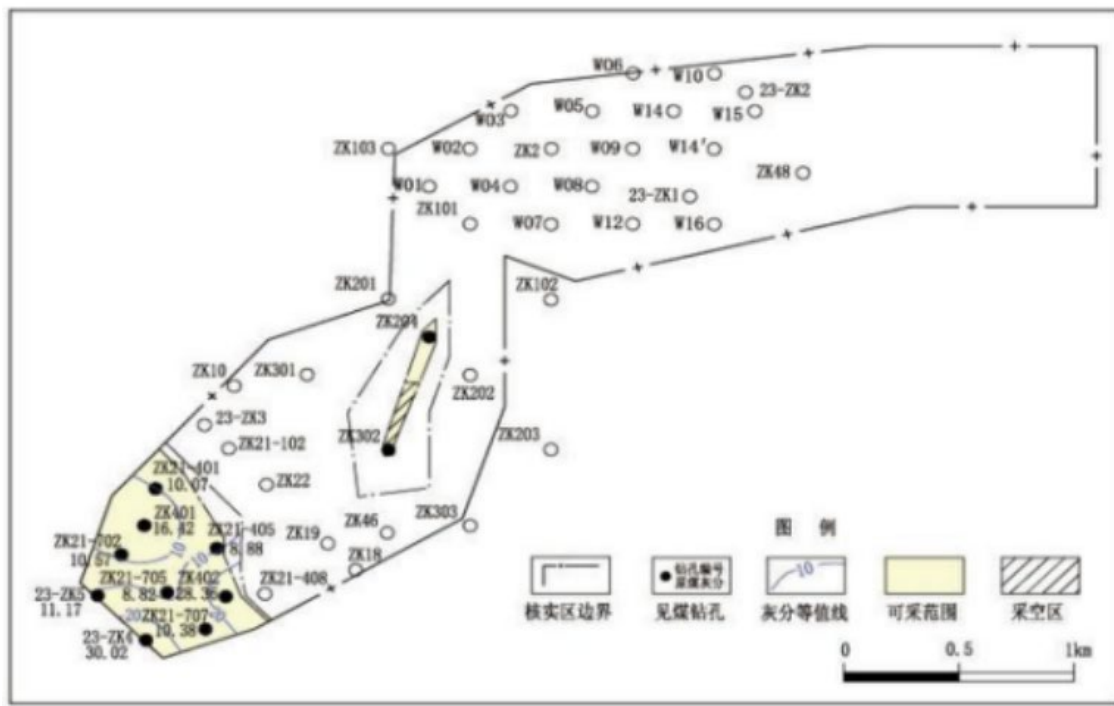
W06
W10
23-ZK2
W03
W05
W14
W15
ZK103
W02
ZK2
W09
W14'
ZK48
W01
W04
W08
23-ZK1
ZK101
W07
W12
W16
ZK201
ZK102
ZK204
ZK10
ZK301
ZK202
23-ZK3
ZK302
ZK21-102
ZK203
ZK21-401
10.07
ZK22
ZK401
16.42
ZK21-405
8.88
ZK46
ZK303
ZK19
ZK21-702
10.57
ZK18
10
10
ZK21-705
8.82
ZK402
28.35
ZK21-408
23-ZK5
11.17
20
ZK21-707
10.38
23-ZK4
30.02

图 例
核实区边界
钻孔编号
采煤灰分
见煤钻孔
10
灰分等值线
可采范围
采空区
0
0.5
1km